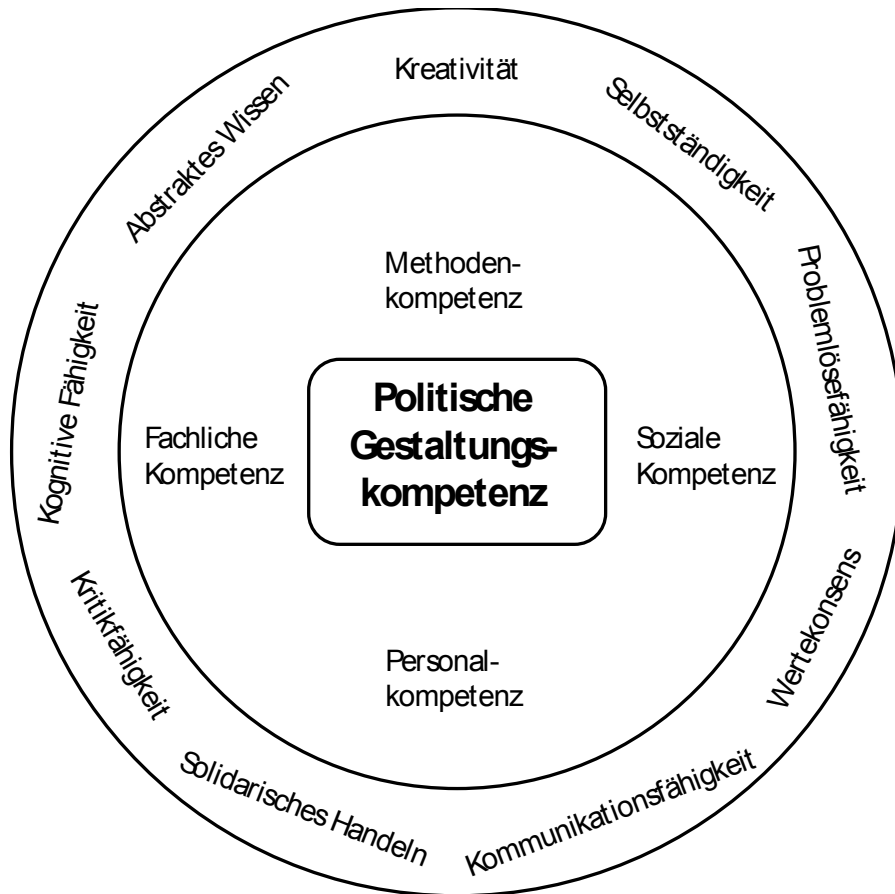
Kreativität

Selbstständigkeit

Problemlösefähigkeit

Wertekonsens

Kommunikationsfähigkeit

Solidarisches Handeln

Kritikfähigkeit

Kognitive Fähigkeit

Abstraktes Wissen

Methodenkompetenz

Fachliche Kompetenz

Politische Gestaltungskompetenz

Soziale Kompetenz

Personalkompetenz